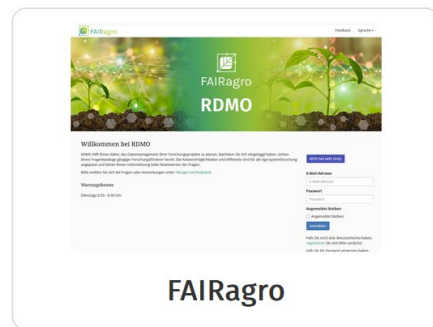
FAIRagro

Feedback Sprache

FAIRagro
RDMO

Willkommen bei RDMO

RDMO hilft Ihnen dabei, das Datenmanagement Ihrer Forschungsprojekte zu planen. Nachdem Sie sich eingeloggt haben, stellen Ihnen Fragebögen gezielte Forschungsfragen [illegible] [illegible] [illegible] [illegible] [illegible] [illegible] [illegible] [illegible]

Bitte melden Sie sich bei Fragen oder Anmerkungen unter: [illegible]

Wartungsfenster

Dienstags 6:30 - 8:30 Uhr

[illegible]

E-Mail-Adresse

E-Mail-Adresse

Passwort

Passwort

Angemeldet bleiben

Angemeldet bleiben

Anmelden

Falls Sie noch kein Benutzerkonto haben, registrieren Sie sich bitte zunächst.

Falls Sie Ihr Passwort vergessen haben

FAIRagro